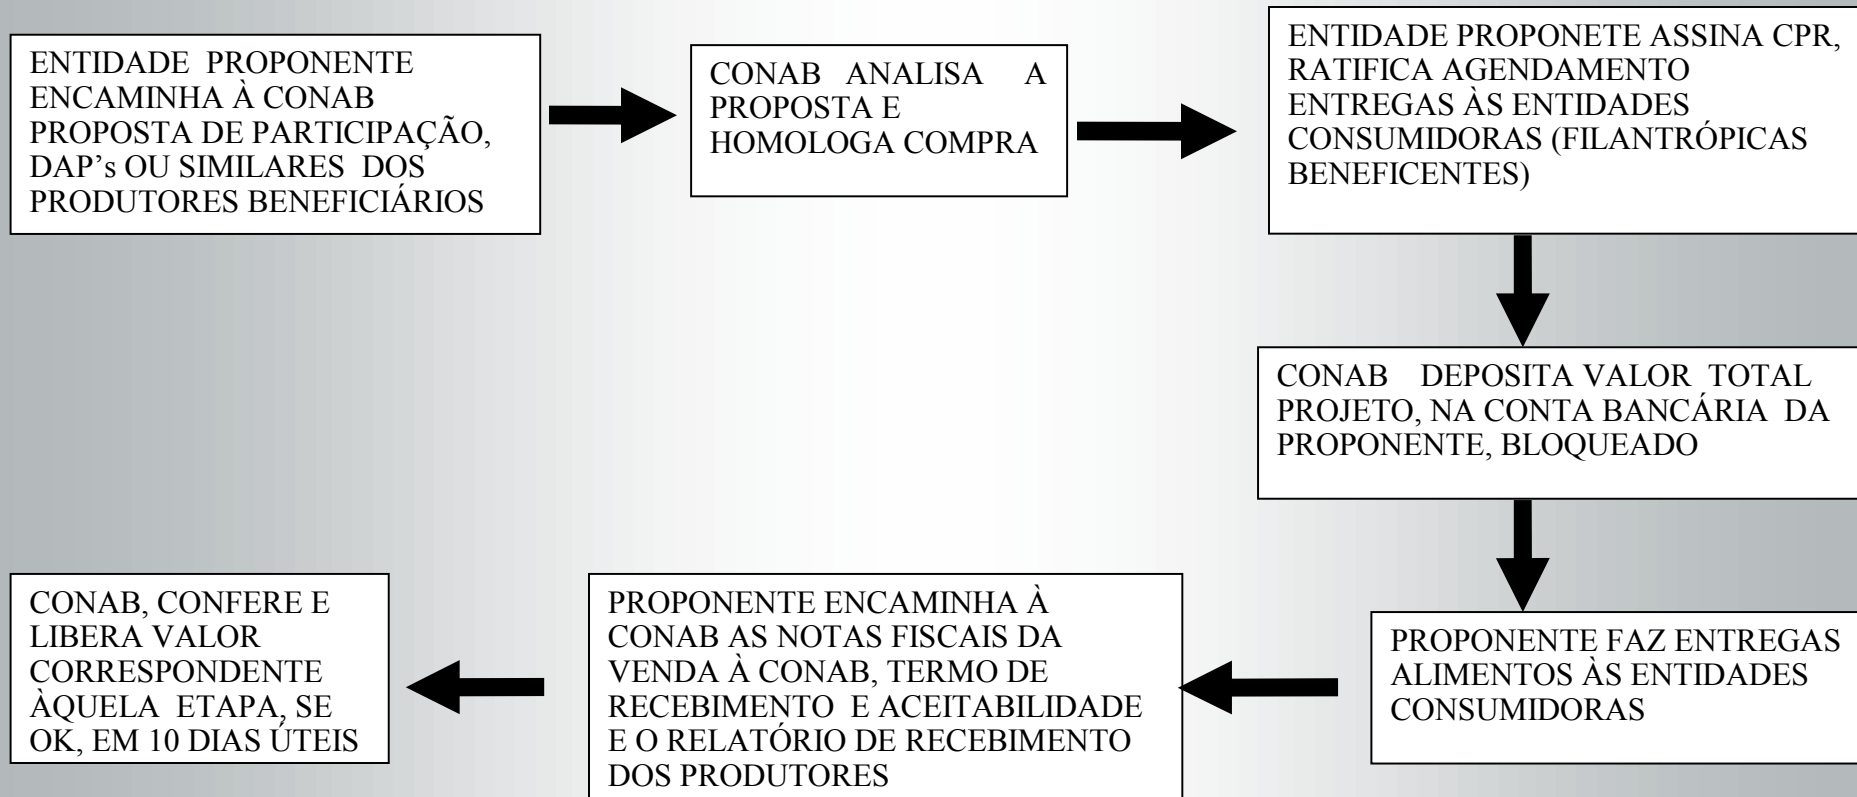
ENTIDADE PROPONENTE ENCAMINHA À CONAB PROPOSTA DE PARTICIPAÇÃO, DAP's OU SIMILARES DOS PRODUTORES BENEFICIÁRIOS

CONAB ANALISA A PROPOSTA E HOMOLOGA COMPRA

ENTIDADE PROPONETE ASSINA CPR, RATIFICA AGENDAMENTO ENTREGAS ÀS ENTIDADES CONSUMIDORAS (FILANTRÓPICAS BENEFICENTES)

CONAB DEPOSITA VALOR TOTAL PROJETO, NA CONTA BANCÁRIA DA PROPONENTE, BLOQUEADO

PROPONENTE FAZ ENTREGAS ALIMENTOS ÀS ENTIDADES CONSUMIDORAS

PROPONENTE ENCAMINHA À CONAB AS NOTAS FISCAIS DA VENDA À CONAB, TERMO DE RECEBIMENTO E ACEITABILIDADE E O RELATÓRIO DE RECEBIMENTO DOS PRODUTORES

CONAB, CONFERE E LIBERA VALOR CORRESPONDENTE ÀQUELA ETAPA, SE OK, EM 10 DIAS ÚTEIS